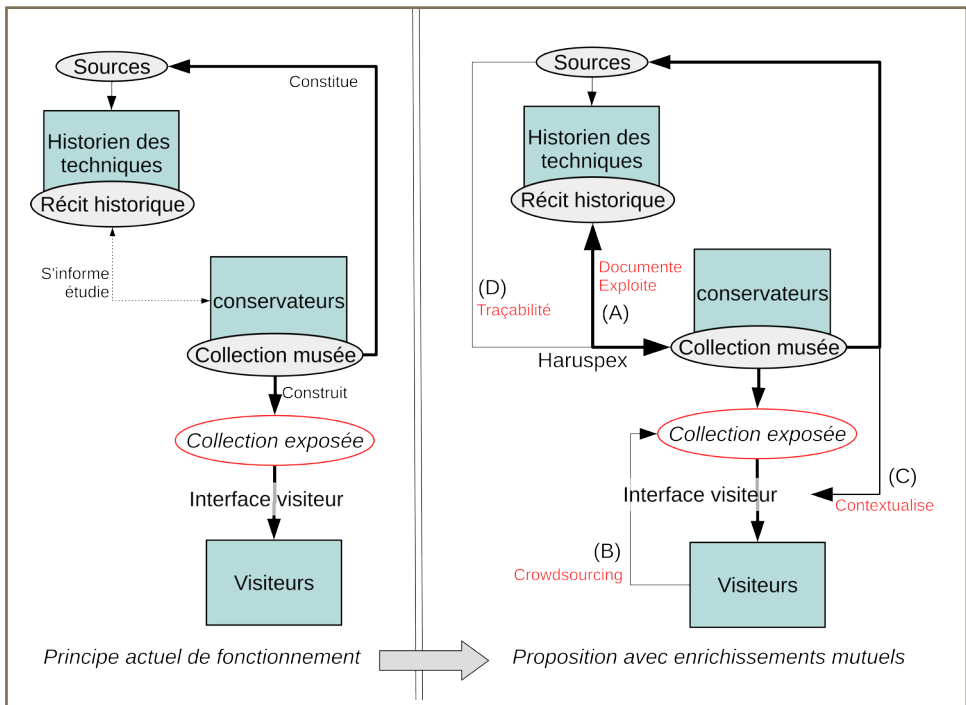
Sources

Constitue

Historien des techniques

Récit historique

S'informe étudie

conservateurs

Collection musée

Construit

Collection exposée

Interface visiteur

Visiteurs

Principe actuel de fonctionnement

Sources

Historien des techniques

Récit historique

(D)
Traçabilité

Documente
Exploite

(A)

conservateurs

Haruspex

Collection musée

Collection exposée

(C)

Interface visiteur

Contextualise

(B)
Crowdsourcing

Visiteurs

Proposition avec enrichissements mutuels